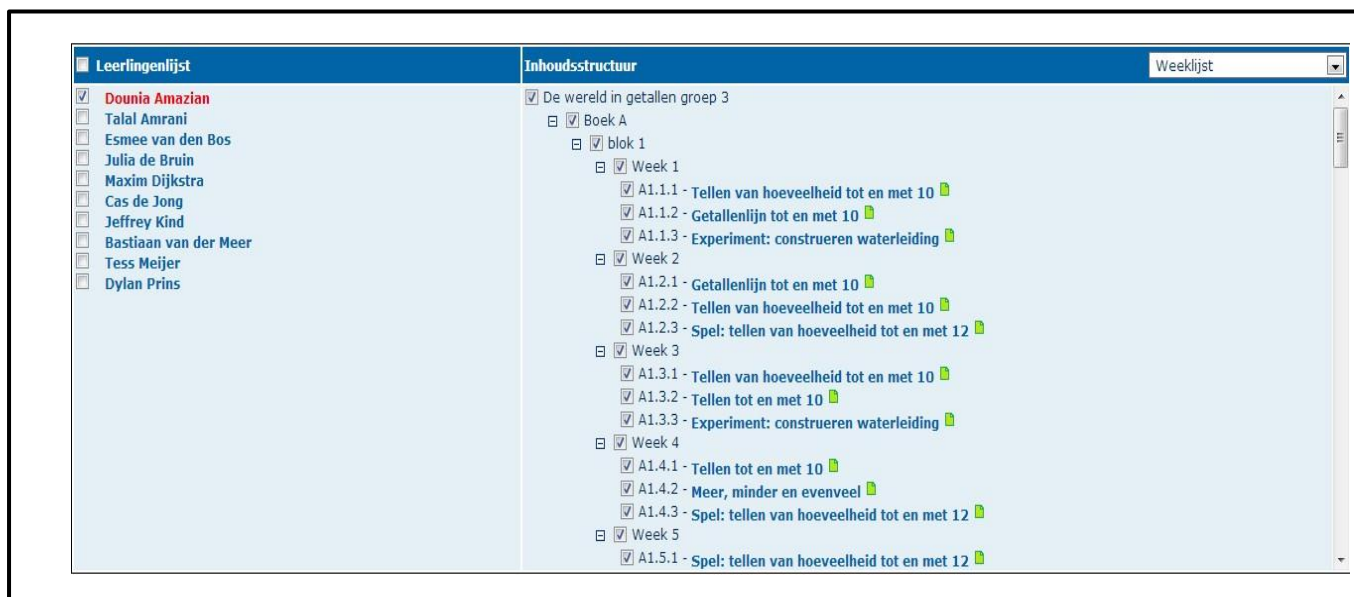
Leerlingenlijst

Dounia Amazian
Talal Amrani
Esmee van den Bos
Julia de Bruin
Maxim Dijkstra
Cas de Jong
Jeffrey Kind
Bastiaan van der Meer
Tess Meijer
Dylan Prins

Inhoudsstructuur

Weeklijst

De wereld in getallen groep 3
Boek A
blok 1
Week 1
A1.1.1 - Tellen van hoeveelheid tot en met 10
A1.1.2 - Getallenlijn tot en met 10
A1.1.3 - Experiment: construeren waterleiding
Week 2
A1.2.1 - Getallenlijn tot en met 10
A1.2.2 - Tellen van hoeveelheid tot en met 10
A1.2.3 - Spel: tellen van hoeveelheid tot en met 12
Week 3
A1.3.1 - Tellen van hoeveelheid tot en met 10
A1.3.2 - Tellen tot en met 10
A1.3.3 - Experiment: construeren waterleiding
Week 4
A1.4.1 - Tellen tot en met 10
A1.4.2 - Meer, minder en evenveel
A1.4.3 - Spel: tellen van hoeveelheid tot en met 12
Week 5
A1.5.1 - Spel: tellen van hoeveelheid tot en met 12